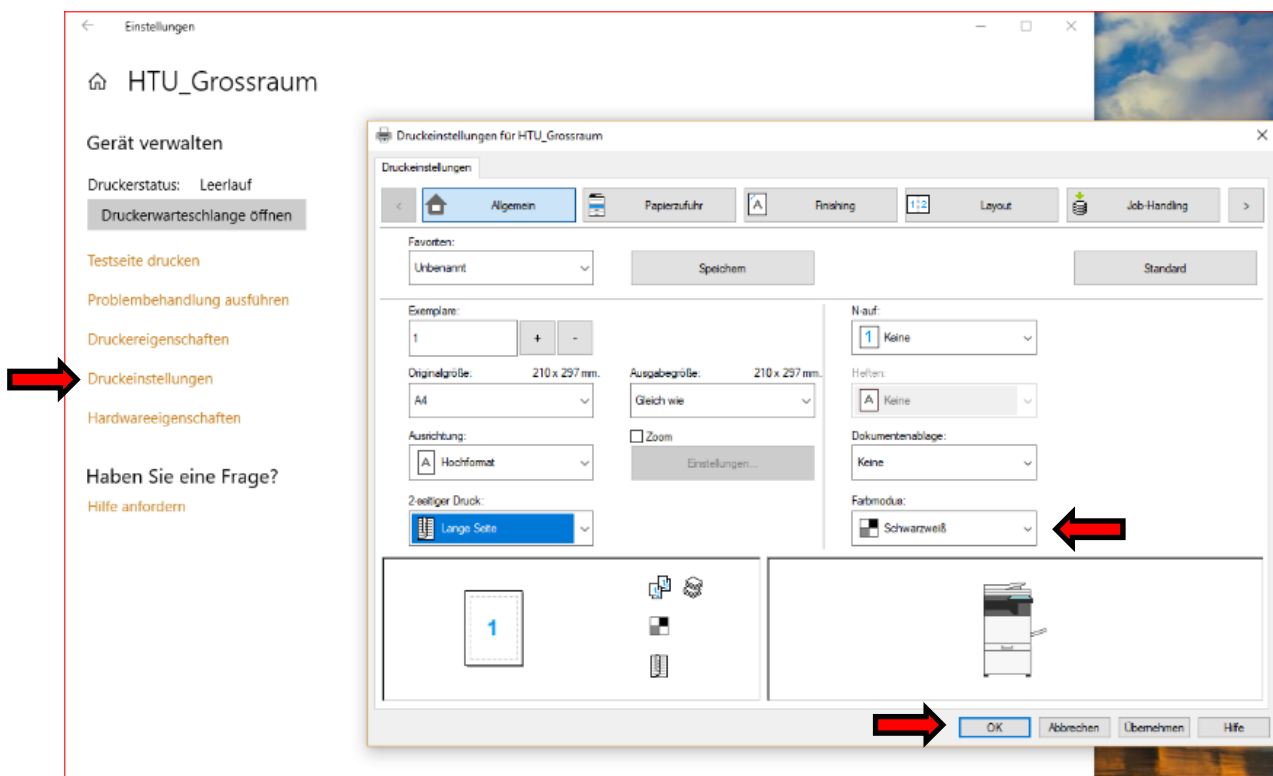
Einstellungen

HTU_Grossraum

Gerät verwalten

Druckerstatus: Leerlauf

Druckerwarteschlange öffnen

Testseite drucken

Problembehandlung ausführen

Druckereigenschaften

Druckeinstellungen

Hardwareeigenschaften

Haben Sie eine Frage?

Hilfe anfordern

Druckeinstellungen für HTU_Grossraum

Druckeinstellungen

Allgemein | Papierzufuhr | Finishing | Layout | Job-Handling

Favoriten:

Unbenannt

Speichern

Standard

Exemplare:

1

+ -

N-auf:

1 Keine

Originalgröße: 210 x 297 mm.

A4

Ausgabegröße: 210 x 297 mm.

Gleich wie

Heften:

Keine

Ausrichtung:

Hochformat

Zoom

Einstellungen...

Dokumentenablage:

Keine

2-seitiger Druck:

Lange Seite

Farbmodus:

Schwarzweiß

1

OK | Abbrechen | Übernehmen | Hilfe